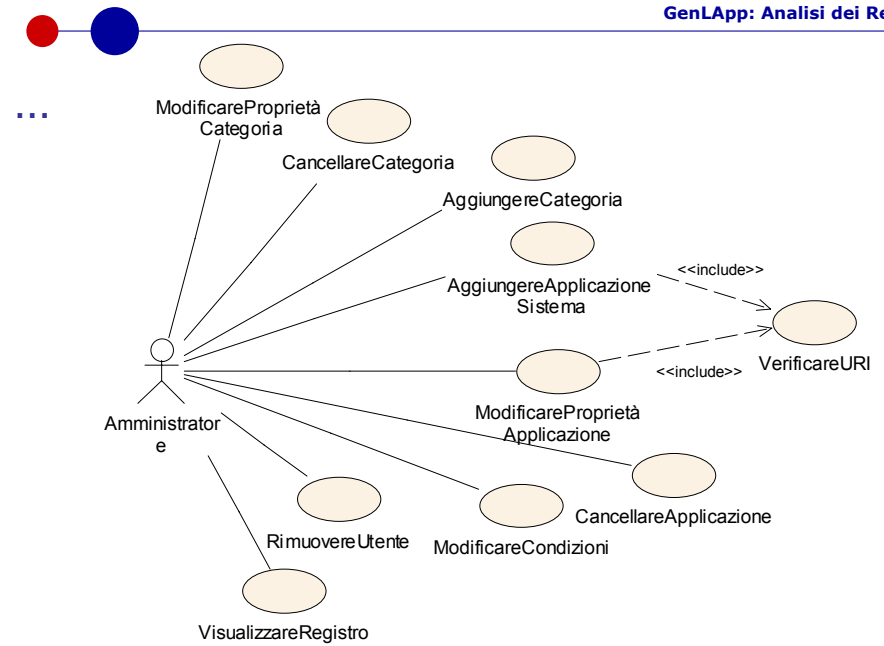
GenLApp: Analisi dei Re

...

ModificareProprietà Categoria

CancellareCategoria

AggiungereCategoria

AggiungereApplicazione Sistema

<<include>>

VerificareURI

<<include>>

ModificareProprietà Applicazione

Amministrator e

CancellareApplicazione

RimuovereUtente

ModificareCondizioni

VisualizzareRegistro